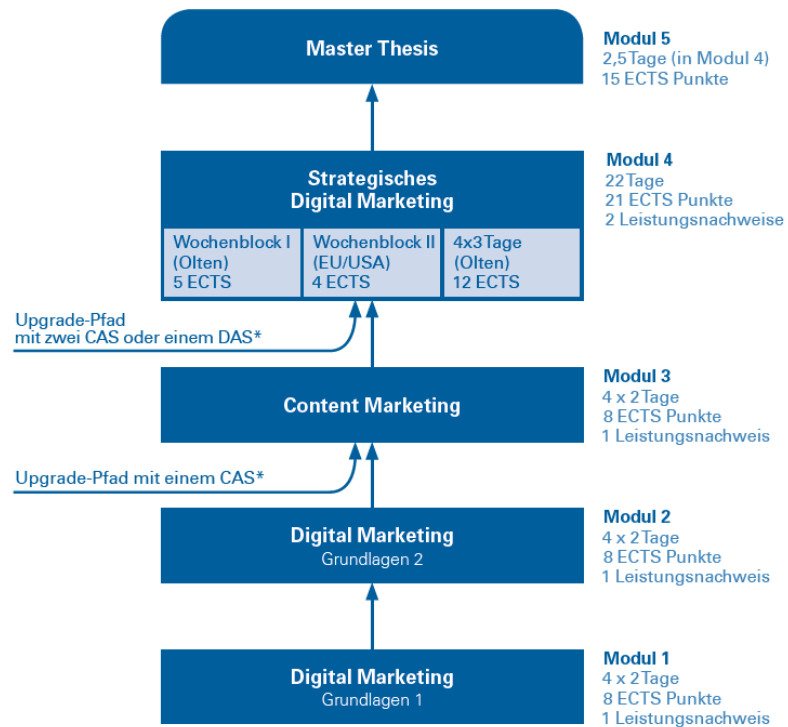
Master Thesis

Modul 5
2,5 Tage (in Modul 4)
15 ECTS Punkte

Strategisches Digital Marketing

| Wochenblock I (Olten) 5 ECTS | Wochenblock II (EU/USA) 4 ECTS | 4x3 Tage (Olten) 12 ECTS |
|---|---|---|

Modul 4
22 Tage
21 ECTS Punkte
2 Leistungsnachweise

Upgrade-Pfad mit zwei CAS oder einem DAS*

Content Marketing

Modul 3
4 x 2 Tage
8 ECTS Punkte
1 Leistungsnachweis

Upgrade-Pfad mit einem CAS*

Digital Marketing
Grundlagen 2

Modul 2
4 x 2 Tage
8 ECTS Punkte
1 Leistungsnachweis

Digital Marketing
Grundlagen 1

Modul 1
4 x 2 Tage
8 ECTS Punkte
1 Leistungsnachweis